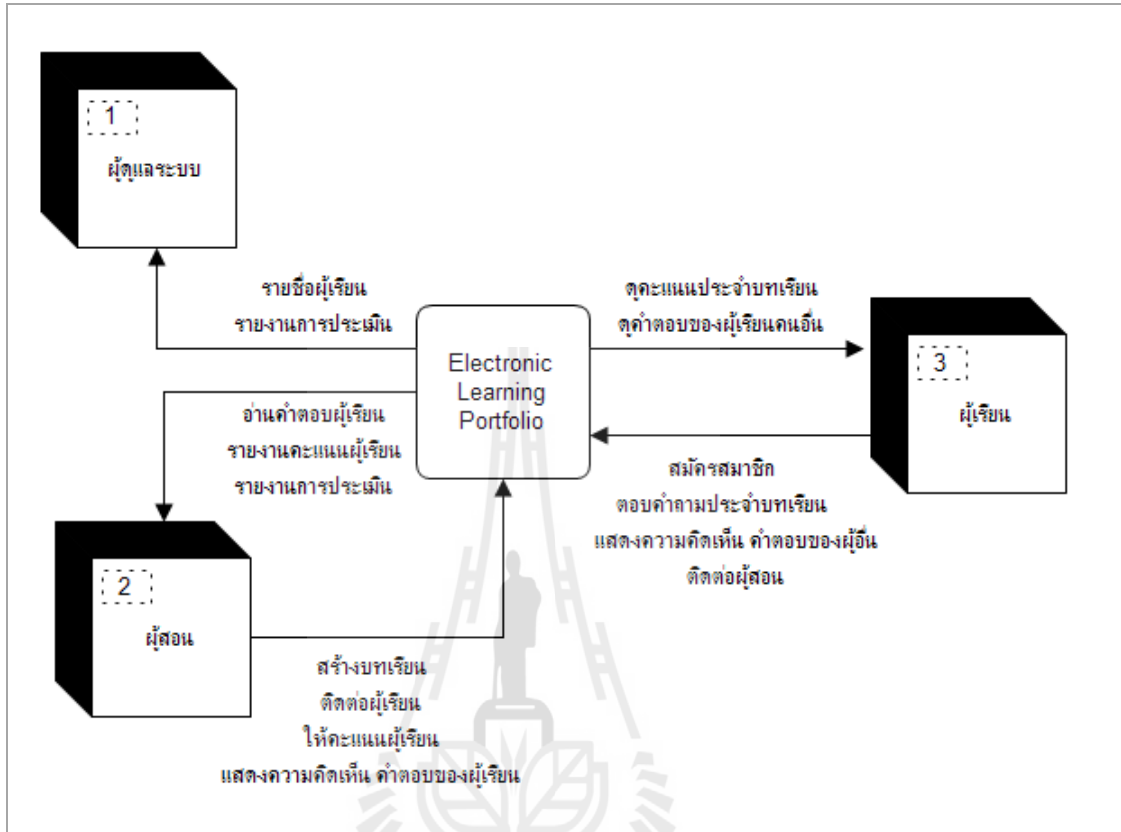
1

ผู้ดูแลระบบ

รายชื่อผู้เรียน
รายงานการประเมิน

ดูคะแนนประจำบทเรียน
ดูคำตอบของผู้เรียนคนอื่น

Electronic Learning Portfolio

3

ผู้เรียน

อ่านคำตอบผู้เรียน
รายงานคะแนนผู้เรียน
รายงานการประเมิน

สมัครสมาชิก
ตอบคำถามประจำบทเรียน
แสดงความคิดเห็น คำตอบของผู้อื่น
ติดต่อผู้สอน

2

ผู้สอน

สร้างบทเรียน
ติดต่อผู้เรียน
ให้คะแนนผู้เรียน
แสดงความคิดเห็น คำตอบของผู้เรียน